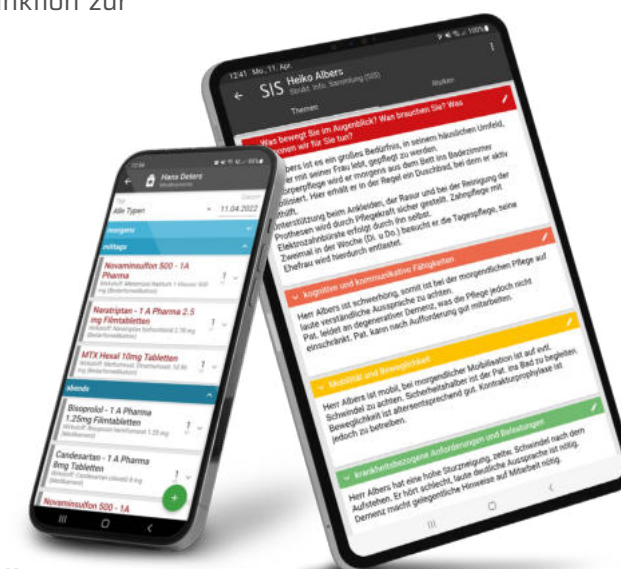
nktion zur

12:41 Mo., 11. Apr.

SIS Heiko Albers
Strukt. Info. Sammlung (SIS)

Themen

Risiken

Was bewegt Sie im Augenblick? Wan brauchen Sie? Was können wir für Sie tun?

Albers ist es ein großes Bedürfnis, in seinem häuslichen Umfeld, mit seiner Frau lebt, gepflegt zu werden. Körperpflege wird er morgens aus dem Bett ins Badezimmer mobilisiert. Hier erhält er in der Regel ein Duschbad, bei dem er aktiv mithilft.

Unterstützung beim Ankleiden, der Rasur und bei der Reinigung der Prothesen wird durch Pflegekraft sicher gestellt. Zahnpflege mit Elektrozahnbürste erfolgt durch ihn selbst. Zweimal in der Woche (Di. u Do.) besucht er die Tagespflege, seine Ehefrau wird hierdurch entlastet.

kognitive und kommunikative Fähigkeiten

Herr Albers ist schwerhörig, somit ist bei der morgendlichen Pflege auf laute verständliche Aussprache zu achten. Pat. leidet an degenerativer Demenz, was die Pflege jedoch nicht einschränkt. Pat. kann nach Aufforderung gut mitarbeiten.

Mobilität und Beweglichkeit

Herr Albers ist mobil, bei morgendlicher Mobilisation ist auf evtl. Schwindel zu achten. Sicherheitshalber ist der Pat. ins Bad zu begleiten. Beweglichkeit ist altersentsprechend gut. Kontrakturprophylaxe ist jedoch zu betreiben.

krankheitsbezogene Anforderungen und Belastungen

Herr Albers hat eine hohe Sturzneigung, zeitw. Schwindel nach dem Aufstehen. Er hört schlecht, laute deutliche Aussprache ist nötig. Demenz macht gelegentliche Hinweise auf Mitarbeit nötig.

Hans Dekers
Medikamente

Typ
Alle Typen
Datum
11.04.2022

morgens
mittags

Novaminsulfon 500 - 1A Pharma
Wirkstoff: Metamizol-Natrium 1-Wasser 500 mg (Bedarfsmedikation)

Naratriptan - 1 A Pharma 2.5 mg Filmtabletten
Wirkstoff: Naratriptan hydrochlorid 2.78 mg (Bedarfsmedikation)

MTX Hexal 10mg Tabletten
Wirkstoff: Methotrexat, Dinatriumsalz 10.96 mg (Bedarfsmedikation)

abends

Bisoprolol - 1 A Pharma 1.25mg Filmtabletten
Wirkstoff: Bisoprolol hemifumarat 1.25 mg (Medikament)

Candesartan - 1 A Pharma 8mg Tabletten
Wirkstoff: Candesartan cilexetil 8 mg (Medikament)

Novaminsulfon 500 - 1A

+